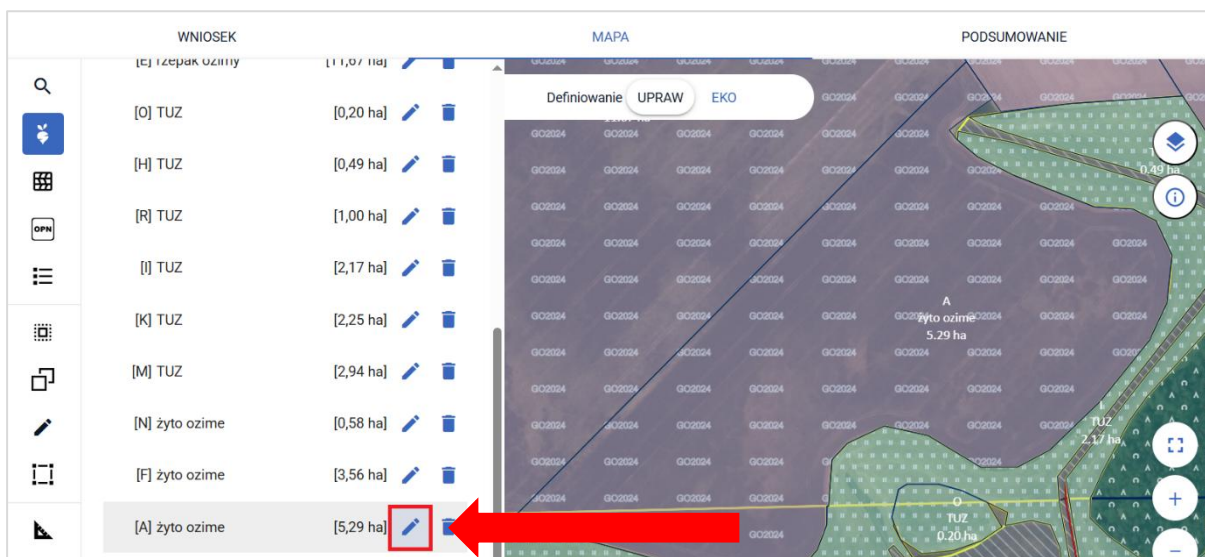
WNIOSEK
MAPA
PODSUMOWANIE

OPN

[E] rzepak ozimy [11,67 ha]
[O] TUZ [0,20 ha]
[H] TUZ [0,49 ha]
[R] TUZ [1,00 ha]
[I] TUZ [2,17 ha]
[K] TUZ [2,25 ha]
[M] TUZ [2,94 ha]
[N] żyto ozime [0,58 ha]
[F] żyto ozime [3,56 ha]
[A] żyto ozime [5,29 ha]

Definiowanie UPRAW EKO

GO2024

A
żyto ozime
5.29 ha

0.49 ha

TUZ
2.17 ha

O
TUZ
0.20 ha